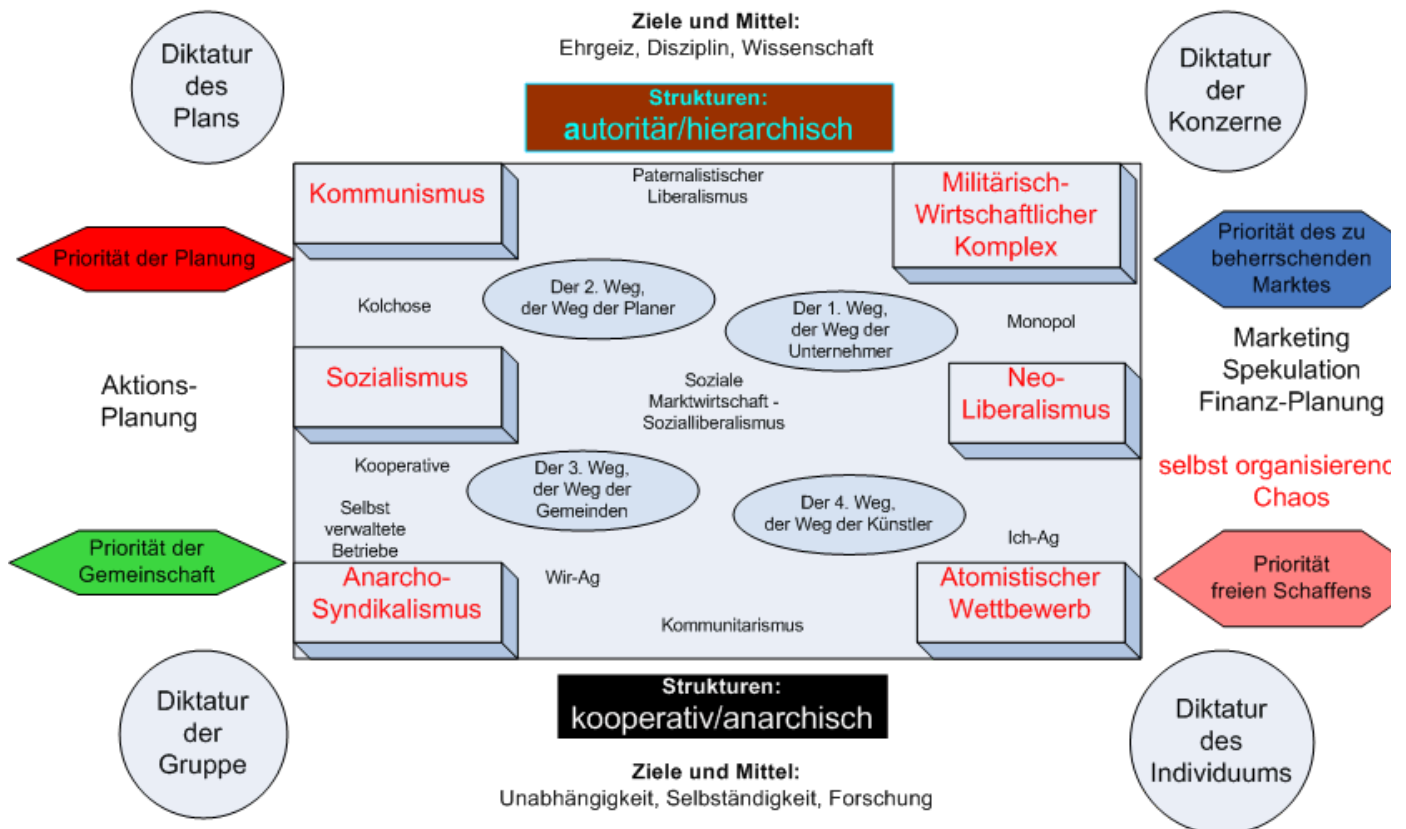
Diktatur des Plans

Ziele und Mittel:
Ehrgeiz, Disziplin, Wissenschaft

Diktatur der Konzerne

Strukturen:
autoritär/hierarchisch

Kommunismus

Paternalistischer Liberalismus

Militärisch-Wirtschaftlicher Komplex

Priorität der Planung

Priorität des zu beherrschenden Marktes

Kolchose

Der 2. Weg, der Weg der Planer

Der 1. Weg, der Weg der Unternehmer

Monopol

Marketing
Spekulation
Finanz-Planung

Aktions-Planung

Sozialismus

Soziale Marktwirtschaft - Sozialliberalismus

Neo-Liberalismus

selbst organisierend
Chaos

Kooperative

Der 3. Weg, der Weg der Gemeinden

Selbst verwaltete Betriebe

Der 4. Weg, der Weg der Künstler

Ich-Ag

Priorität der Gemeinschaft

Priorität freien Schaffens

Anarcho-Syndikalismus

Wir-Ag

Atomistischer Wettbewerb

Kommunitarismus

Diktatur der Gruppe

Strukturen:
kooperativ/anarchisch

Diktatur des Individuums

Ziele und Mittel:
Unabhängigkeit, Selbständigkeit, Forschung